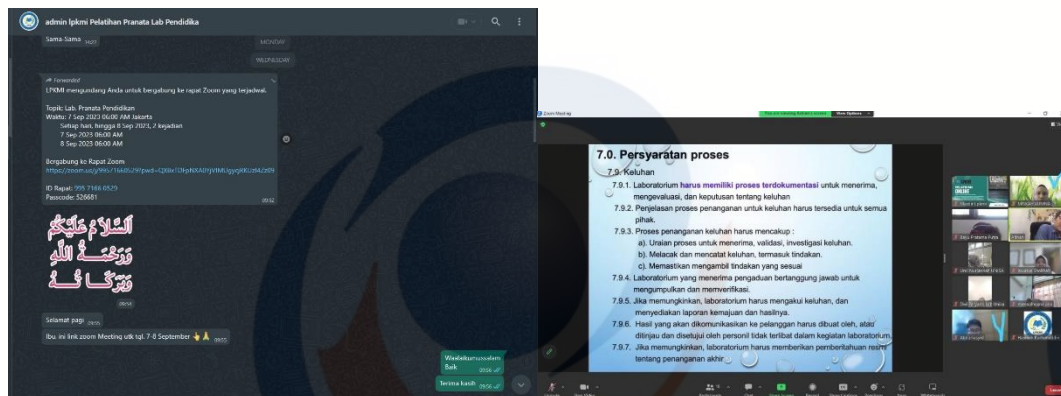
admin lpkmi Pelatihan Pranata Lab Pendidika

Sama-Sama 16:25

MONDAY

WEDNESDAY

Forwarded

LPKMI mengundang Anda untuk bergabung ke rapat Zoom yang terjadwal.

Topik: Lab. Pranata Pendidikan
Waktu: 7 Sep 2023 06:00 AM Jakarta
Setiap hari, hingga 8 Sep 2023, 2 kejadian
7 Sep 2023 06:00 AM
8 Sep 2023 06:00 AM

Bergabung ke Rapat Zoom
https://zoom.us/j/995 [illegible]

ID Rapat: 995 7166 0529
Passcode: 526681

السلام عليكم ورحمة الله وبركاته

Selamat pagi

Ibu. ini link zoom Meeting utk tgl. 7-8 September

Waalaikumsalam Baik

Terima kasih

Zoom Meeting

7.0. Persyaratan proses

7.9. Keluhan

7.9.1. Laboratorium harus memiliki proses terdokumentasi untuk menerima, mengevaluasi, dan keputusan tentang keluhan

7.9.2. Penjelasan proses penanganan untuk keluhan harus tersedia untuk semua pihak.

7.9.3. Proses penanganan keluhan harus mencakup :
a). Uraian proses untuk menerima, validasi, investigasi keluhan.
b). Melacak dan mencatat keluhan, termasuk tindakan.
c). Memastikan mengambil tindakan yang sesuai

7.9.4. Laboratorium yang menerima pengaduan bertanggung jawab untuk mengumpulkan dan memverifikasi.

7.9.5. Jika memungkinkan, laboratorium harus mengakui keluhan, dan menyediakan laporan kemajuan dan hasilnya.

7.9.6. Hasil yang akan dikomunikasikan ke pelanggan harus dibuat oleh, atau ditinjau dan disetujui oleh personil tidak terlibat dalam kegiatan laboratorium.

7.9.7. Jika memungkinkan, laboratorium harus memberikan pemberitahuan resmi tentang penanganan akhir